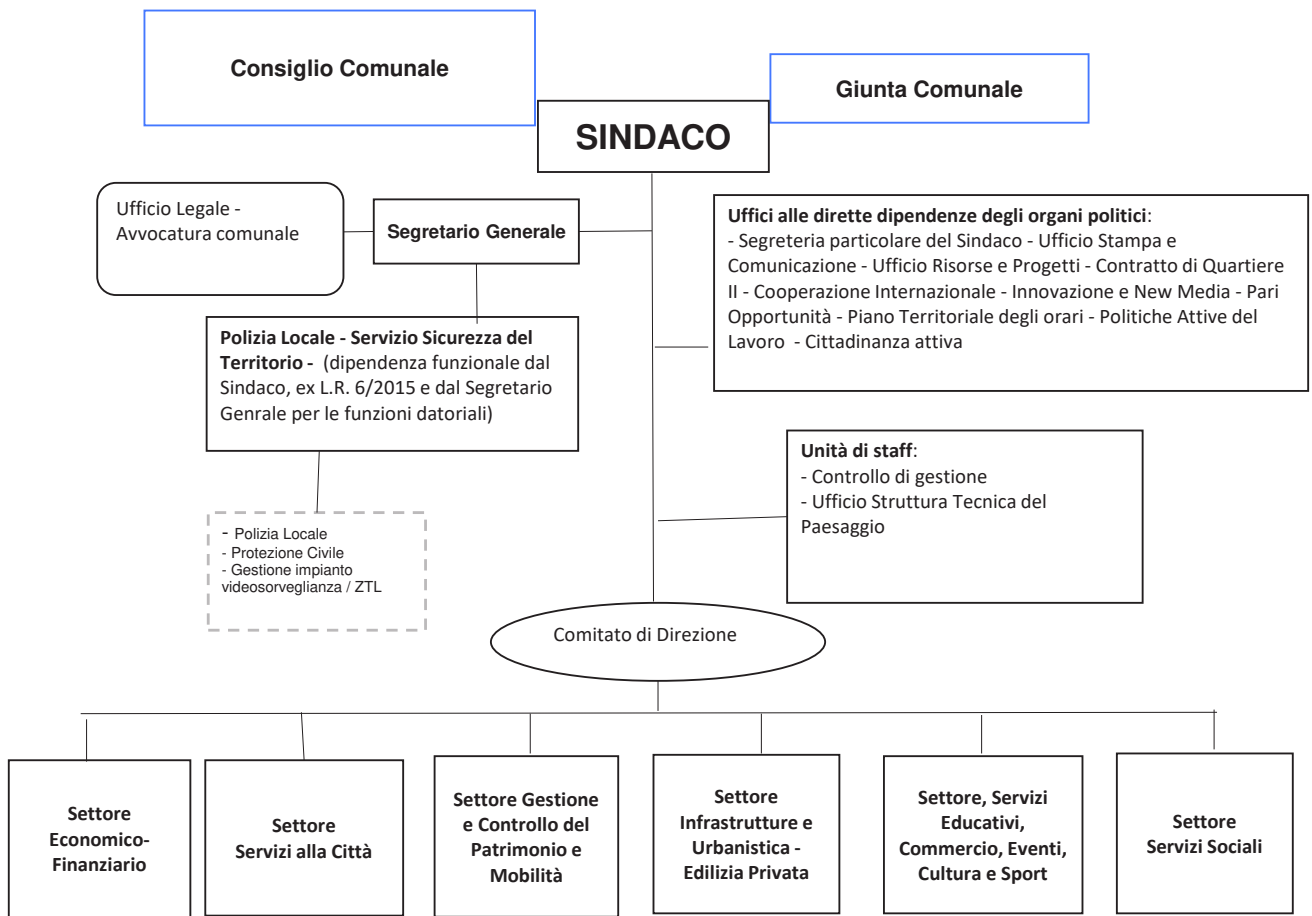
Consiglio Comunale

Giunta Comunale

SINDACO

Ufficio Legale - Avvocatura comunale

Segretario Generale

Uffici alle dirette dipendenze degli organi politici:
- Segreteria particolare del Sindaco - Ufficio Stampa e Comunicazione - Ufficio Risorse e Progetti - Contratto di Quartiere II - Cooperazione Internazionale - Innovazione e New Media - Pari Opportunità - Piano Territoriale degli orari - Politiche Attive del Lavoro - Cittadinanza attiva

Polizia Locale - Servizio Sicurezza del Territorio - (dipendenza funzionale dal Sindaco, ex L.R. 6/2015 e dal Segretario Genrale per le funzioni datoriali)

Unità di staff:
- Controllo di gestione
- Ufficio Struttura Tecnica del Paesaggio

- Polizia Locale
- Protezione Civile
- Gestione impianto videosorveglianza / ZTL

Comitato di Direzione

Settore Economico-Finanziario

Settore Servizi alla Città

Settore Gestione e Controllo del Patrimonio e Mobilità

Settore Infrastrutture e Urbanistica - Edilizia Privata

Settore, Servizi Educativi, Commercio, Eventi, Cultura e Sport

Settore Servizi Sociali